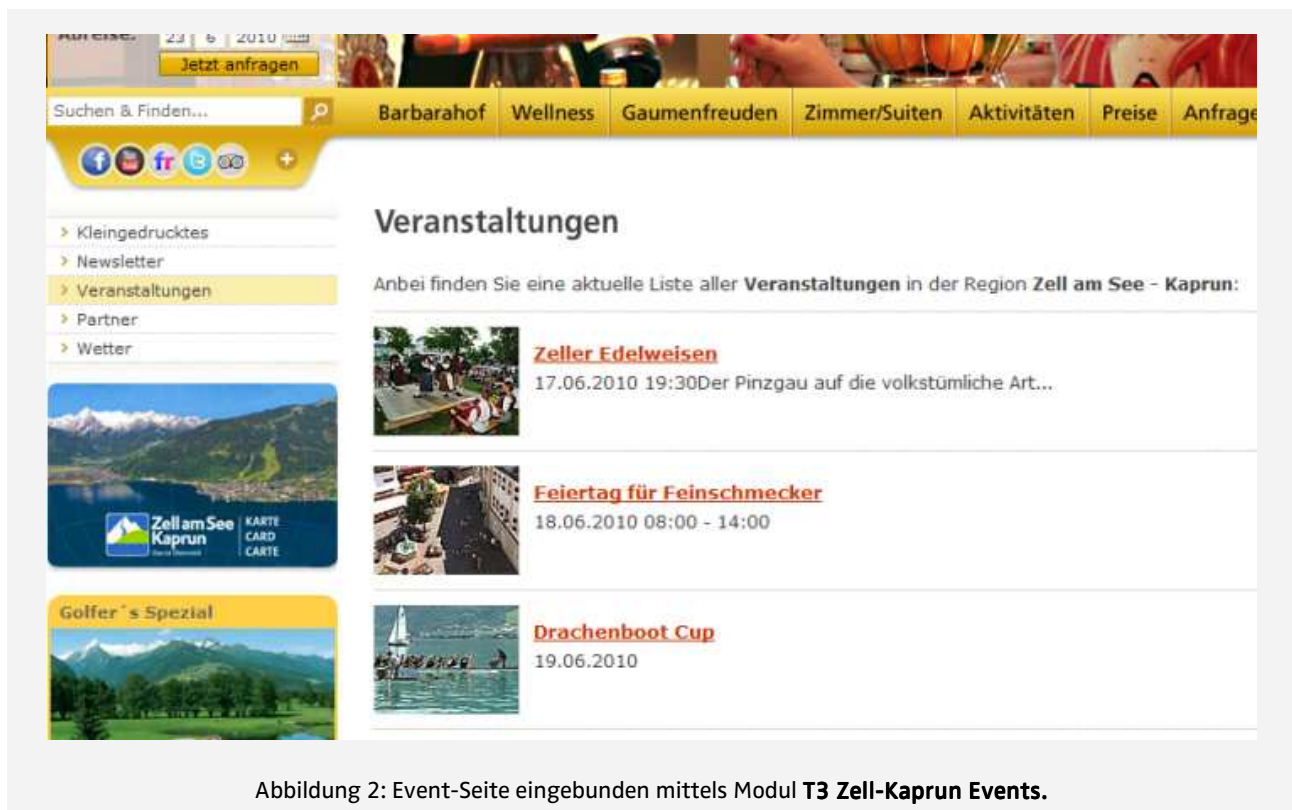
Abreise: 23 6 2010
Jetzt anfragen

Suchen & Finden...

Barbarahof | Wellness | Gaumenfreuden | Zimmer/Suiten | Aktivitäten | Preise | Anfrage

fr

> Kleingedrucktes
> Newsletter
> Veranstaltungen
> Partner
> Wetter

Zell am See Kaprun KARTE CARD CARTE

Golfer´s Spezial

Veranstaltungen

Anbei finden Sie eine aktuelle Liste aller **Veranstaltungen** in der Region **Zell am See - Kaprun**:

Zeller Edelweisen
17.06.2010 19:30Der Pinzgau auf die volkstümliche Art...

Feiertag für Feinschmecker
18.06.2010 08:00 - 14:00

Drachenboot Cup
19.06.2010

Abbildung 2: Event-Seite eingebunden mittels Modul **T3 Zell-Kaprun Events.**